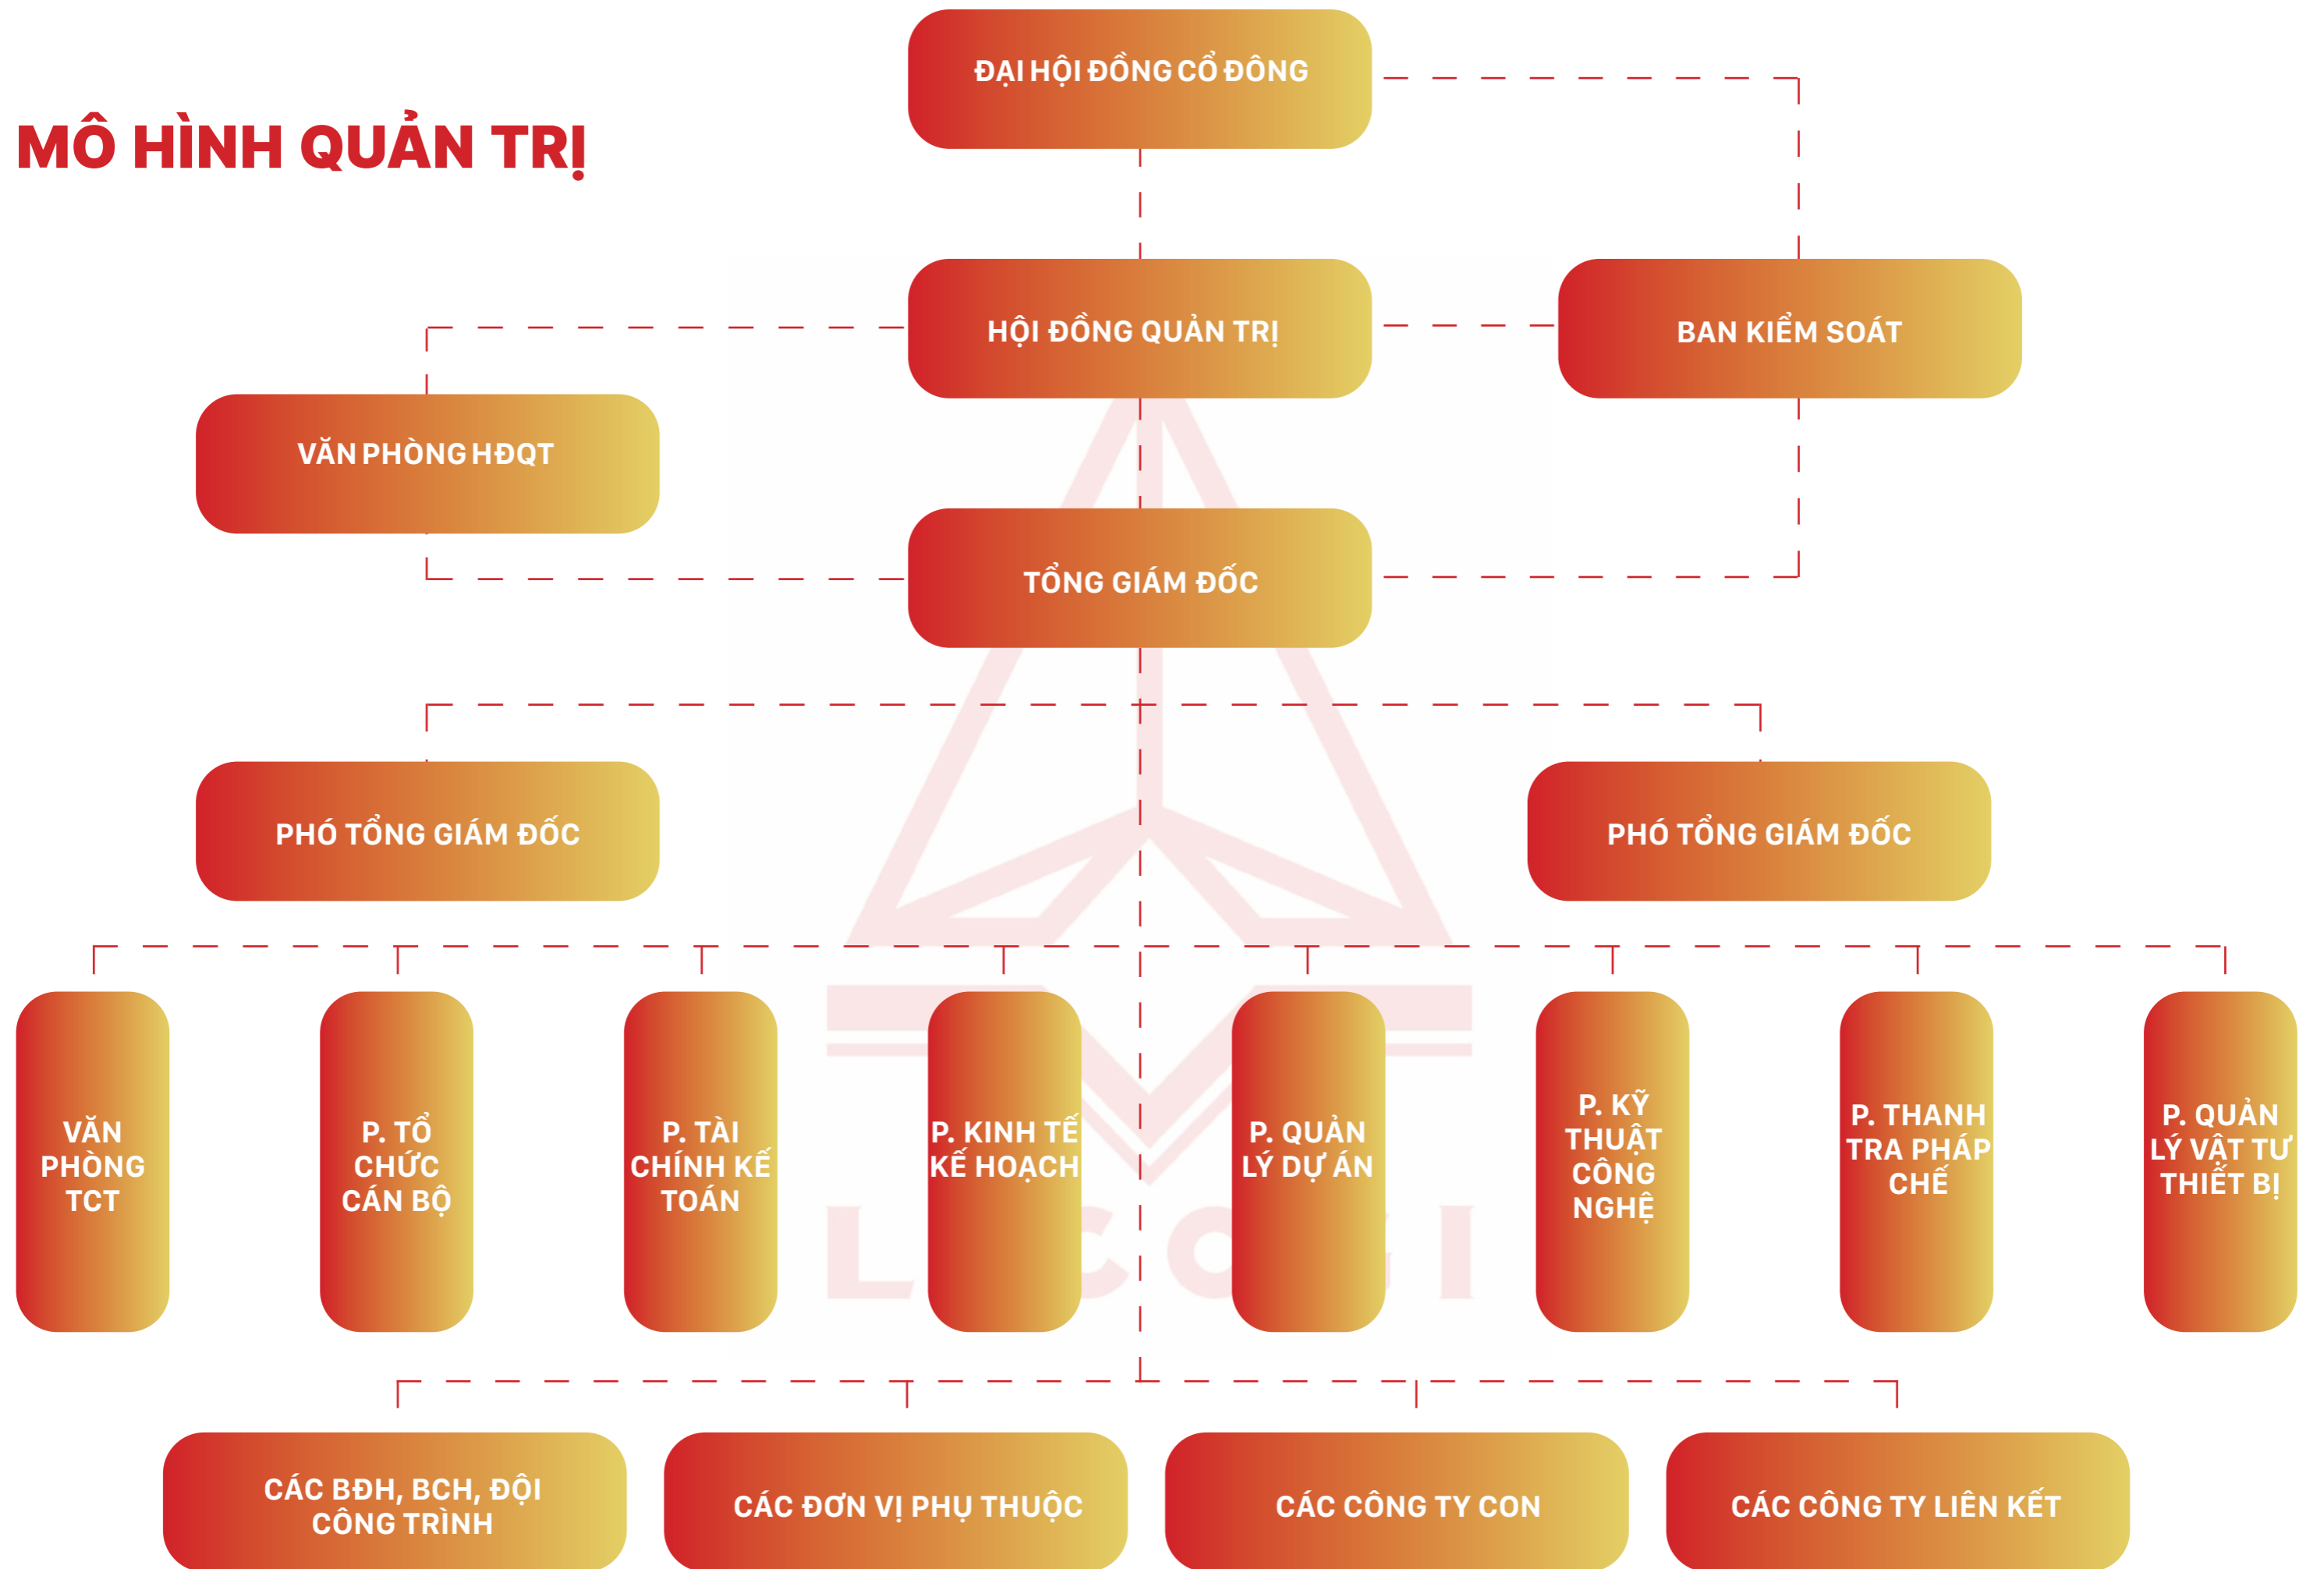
MÔ HÌNH QUẢN TRỊ

ĐẠI HỘI ĐỒNG CỔ ĐÔNG

HỘI ĐỒNG QUẢN TRỊ

BAN KIỂM SOÁT

VĂN PHÒNG HĐQT

TỔNG GIÁM ĐỐC

PHÓ TỔNG GIÁM ĐỐC

PHÓ TỔNG GIÁM ĐỐC

VĂN PHÒNG TCT

P. TỔ CHỨC CÁN BỘ

P. TÀI CHÍNH KẾ TOÁN

P. KINH TẾ KẾ HOẠCH

P. QUẢN LÝ DỰ ÁN

P. KỸ THUẬT CÔNG NGHỆ

P. THANH TRA PHÁP CHẾ

P. QUẢN LÝ VẬT TƯ THIẾT BỊ

CÁC BĐH, BCH, ĐỘI CÔNG TRÌNH

CÁC ĐƠN VỊ PHỤ THUỘC

CÁC CÔNG TY CON

CÁC CÔNG TY LIÊN KẾT

LICOGI